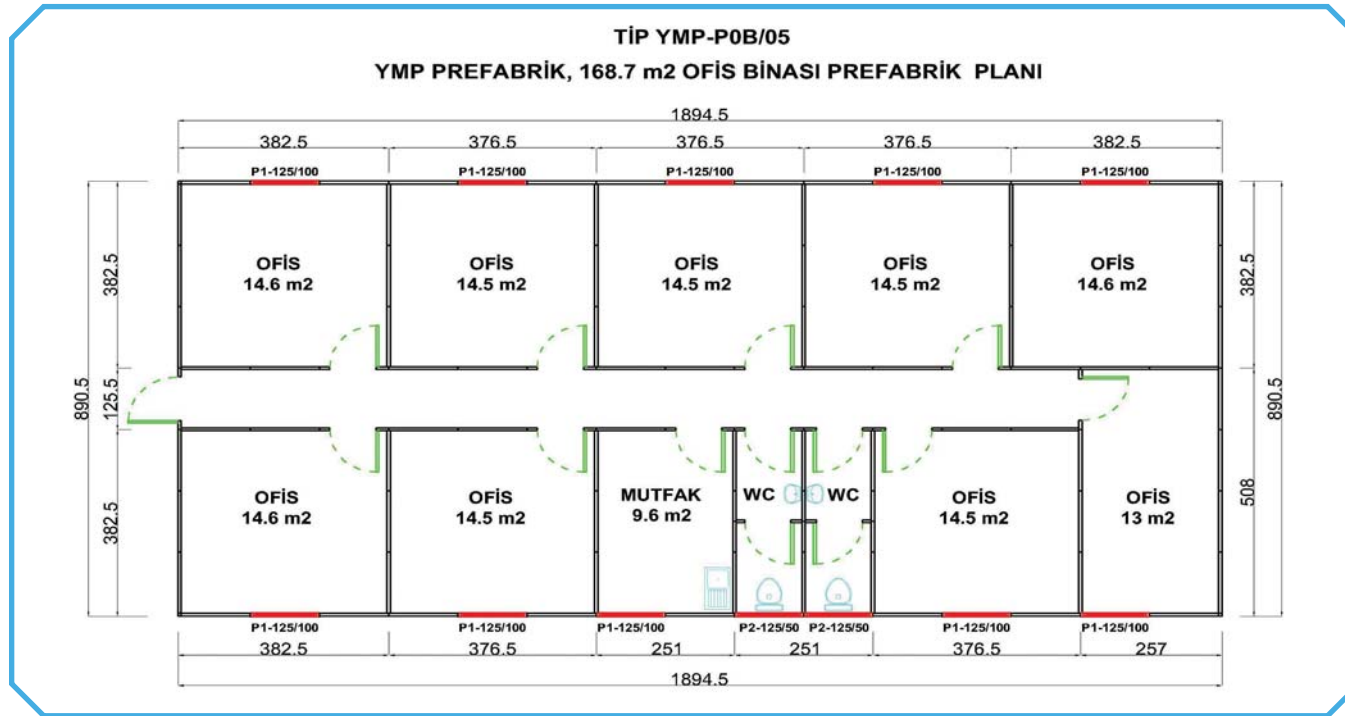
TİP YMP-P0B/05

YMP PREFABRİK, 168.7 m2 OFİS BİNASI PREFABRİK PLANI

1894.5

382.5 376.5 376.5 376.5 382.5

P1-125/100 P1-125/100 P1-125/100 P1-125/100 P1-125/100

382.5

890.5

125.5

382.5

OFİS 14.6 m2

OFİS 14.5 m2

OFİS 14.5 m2

OFİS 14.5 m2

OFİS 14.6 m2

382.5

890.5

508

OFİS 14.6 m2

OFİS 14.5 m2

MUTFAK 9.6 m2

WC

WC

OFİS 14.5 m2

OFİS 13 m2

P1-125/100 P1-125/100 P1-125/100 P2-125/50 P2-125/50 P1-125/100 P1-125/100

382.5 376.5 251 251 376.5 257

1894.5